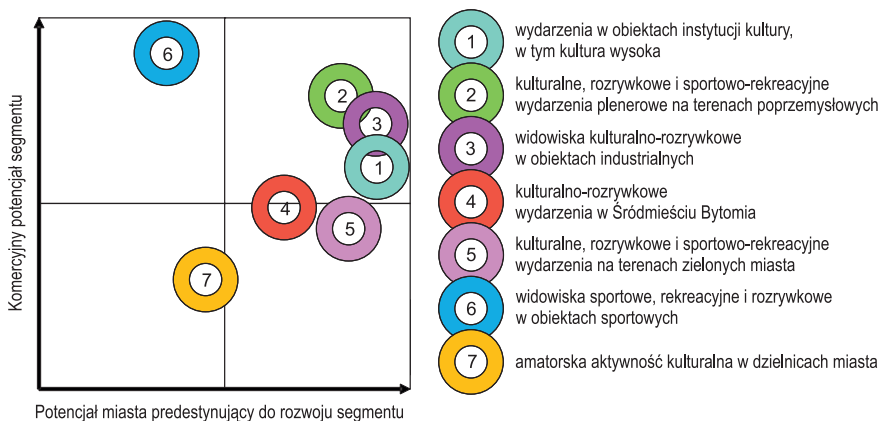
6
2
3
1
4
5
7

Komercyjny potencjał segmentu

Potencjał miasta predestynujący do rozwoju segmentu

1 wydarzenia w obiektach instytucji kultury, w tym kultura wysoka

2 kulturalne, rozrywkowe i sportowo-rekreacyjne wydarzenia plenerowe na terenach poprzemysłowych

3 widowiska kulturalno-rozrywkowe w obiektach industrialnych

4 kulturalno-rozrywkowe wydarzenia w Śródmieściu Bytomia

5 kulturalne, rozrywkowe i sportowo-rekreacyjne wydarzenia na terenach zielonych miasta

6 widowiska sportowe, rekreacyjne i rozrywkowe w obiektach sportowych

7 amatorska aktywność kulturalna w dzielnicach miasta